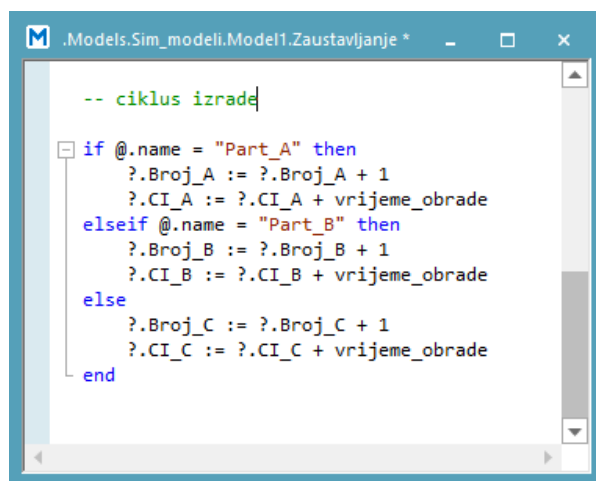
M .Models.Sim_modeli.Model1.Zaustavljanje *

-- ciklus izrade

if @.name = "Part_A" then
    ?.Broj_A := ?.Broj_A + 1
    ?.CI_A := ?.CI_A + vrijeme_obrade
elseif @.name = "Part_B" then
    ?.Broj_B := ?.Broj_B + 1
    ?.CI_B := ?.CI_B + vrijeme_obrade
else
    ?.Broj_C := ?.Broj_C + 1
    ?.CI_C := ?.CI_C + vrijeme_obrade
end